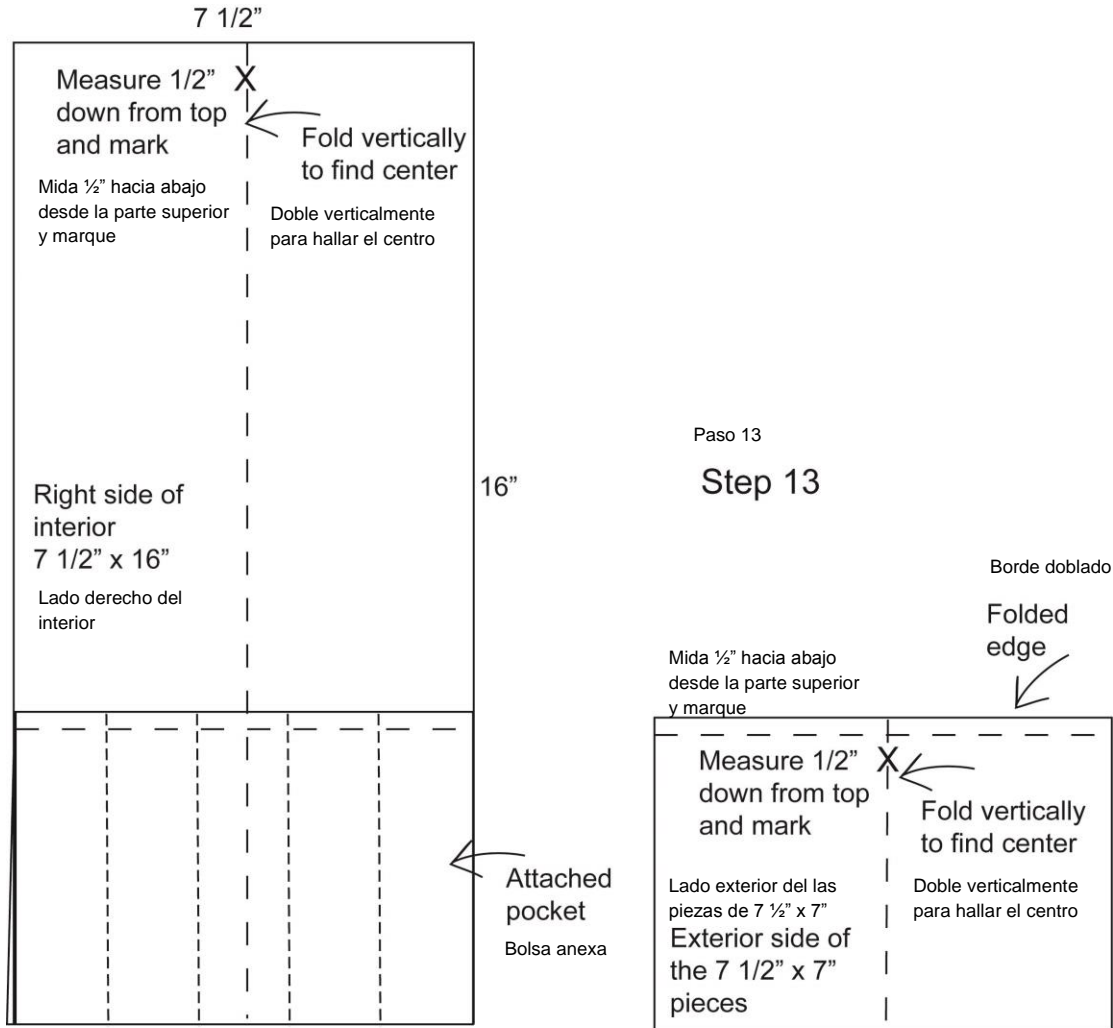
7 1/2"

X

Measure 1/2" down from top and mark

Fold vertically to find center

Mida ½" hacia abajo desde la parte superior y marque

Doble verticalmente para hallar el centro

Right side of interior 7 1/2" x 16"

Lado derecho del interior

16"

Attached pocket

Bolsa anexa

Paso 13

Step 13

Borde doblado

Folded edge

Mida ½" hacia abajo desde la parte superior y marque

X

Measure 1/2" down from top and mark

Fold vertically to find center

Lado exterior del las piezas de 7 ½" x 7"

Doble verticalmente para hallar el centro

Exterior side of the 7 1/2" x 7" pieces